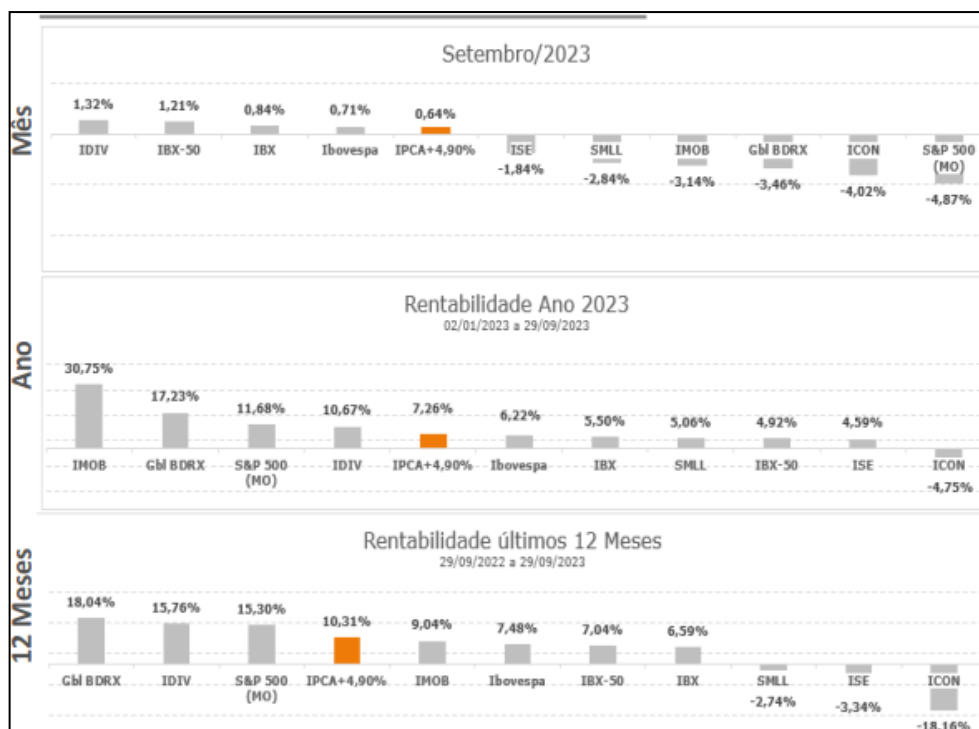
Mês

Setembro/2023

1,32% IDIV
1,21% IBX-50
0,84% IBX
0,71% Ibovespa
0,64% IPCA+4,90%
ISE -1,84%
SMLL -2,84%
IMOB -3,14%
Gbl BDRX -3,46%
ICON -4,02%
S&P 500 (MO) -4,87%

Ano

Rentabilidade Ano 2023
02/01/2023 a 29/09/2023

30,75% IMOB
17,23% Gbl BDRX
11,68% S&P 500 (MO)
10,67% IDIV
7,26% IPCA+4,90%
6,22% Ibovespa
5,50% IBX
5,06% SMLL
4,92% IBX-50
4,59% ISE
ICON -4,75%

12 Meses

Rentabilidade últimos 12 Meses
29/09/2022 a 29/09/2023

18,04% Gbl BDRX
15,76% IDIV
15,30% S&P 500 (MO)
10,31% IPCA+4,90%
9,04% IMOB
7,48% Ibovespa
7,04% IBX-50
6,59% IBX
SMLL -2,74%
ISE -3,34%
ICON -18,16%